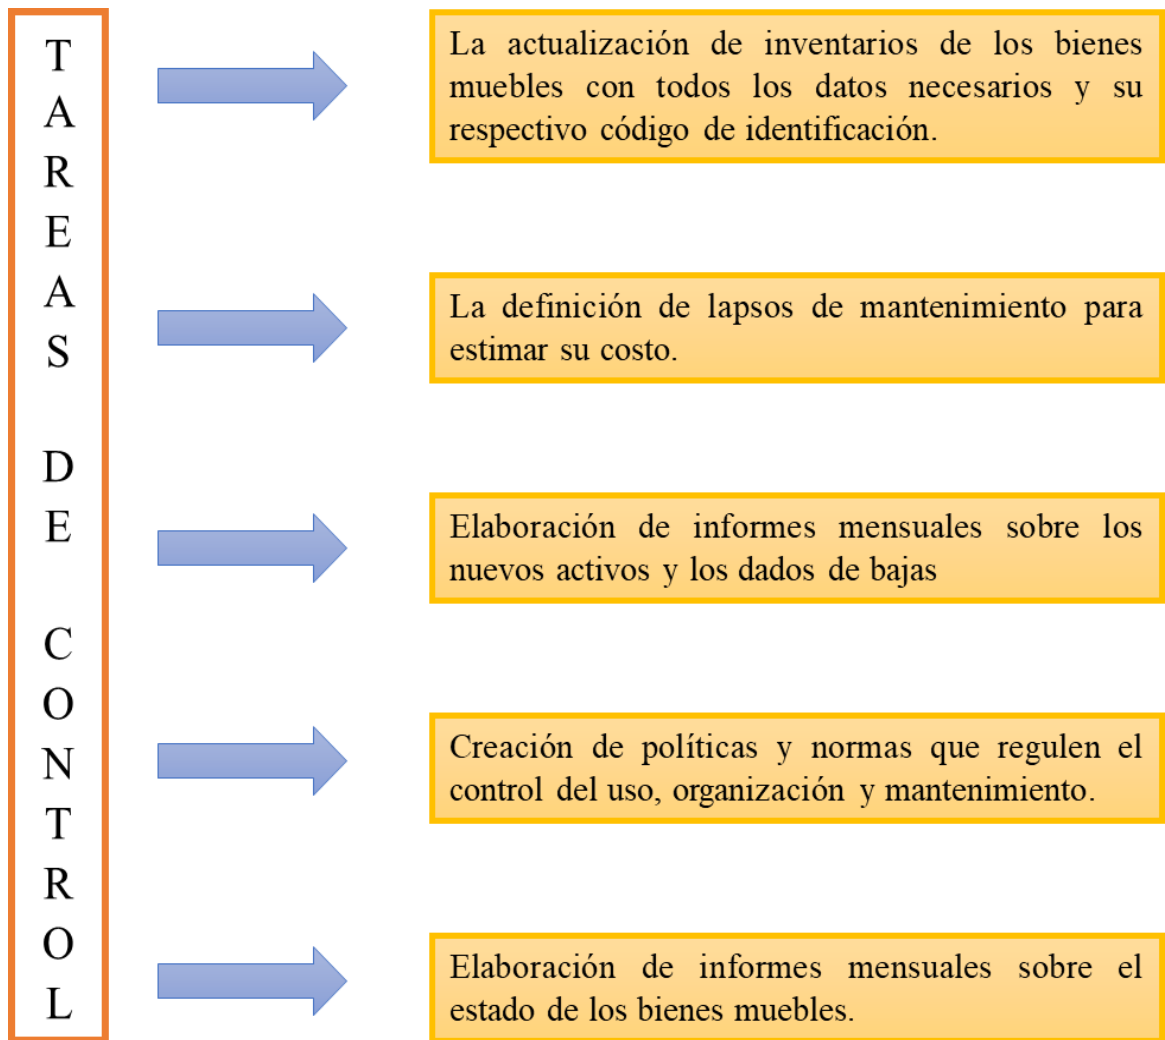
TAREAS DE CONTROL

La actualización de inventarios de los bienes muebles con todos los datos necesarios y su respectivo código de identificación.

La definición de lapsos de mantenimiento para estimar su costo.

Elaboración de informes mensuales sobre los nuevos activos y los dados de bajas

Creación de políticas y normas que regulen el control del uso, organización y mantenimiento.

Elaboración de informes mensuales sobre el estado de los bienes muebles.